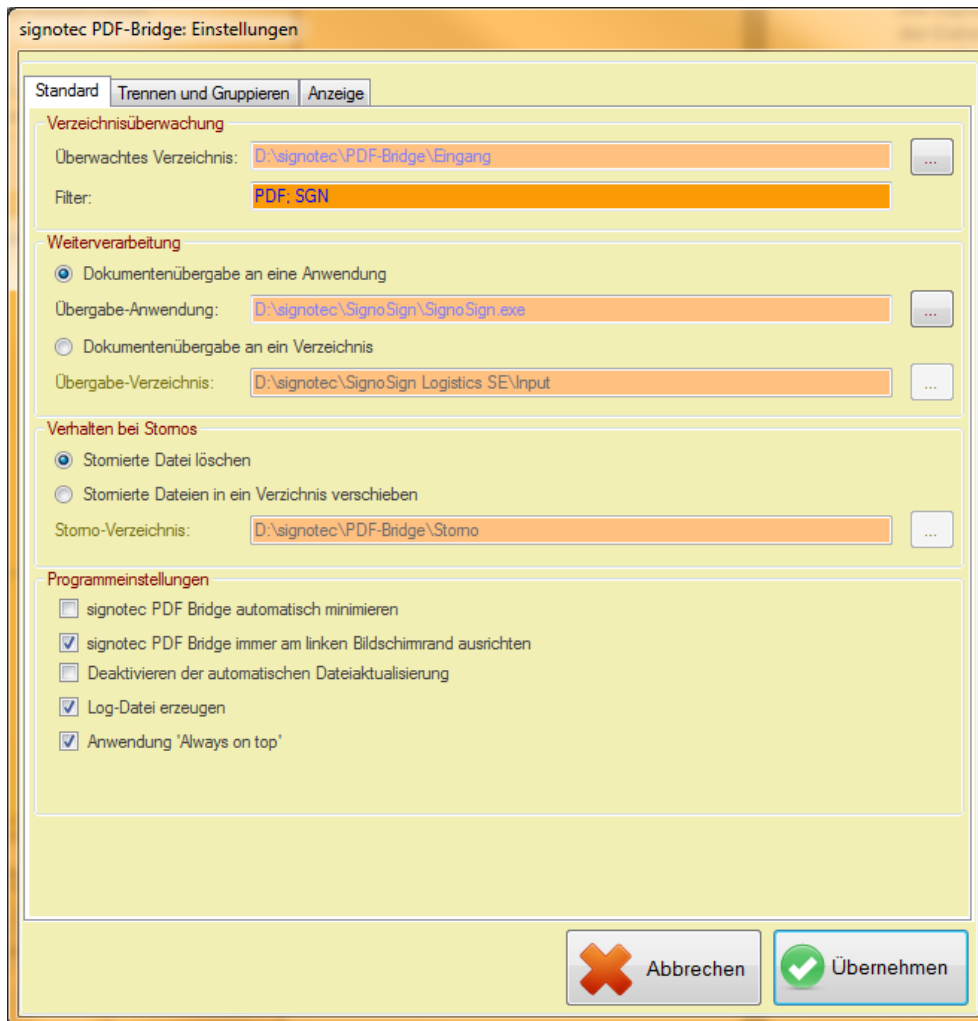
signotec PDF-Bridge: Einstellungen

Standard
Trennen und Gruppieren
Anzeige

Verzeichnisüberwachung
Überwachtes Verzeichnis: D:\signotec\PDF-Bridge\Eingang ...
Filter: PDF; SGN

Weiterverarbeitung
Dokumentenübergabe an eine Anwendung
Übergabe-Anwendung: D:\signotec\SignoSign\SignoSign.exe ...
Dokumentenübergabe an ein Verzeichnis
Übergabe-Verzeichnis: D:\signotec\SignoSign Logistics SE\Input ...

Verhalten bei Stornos
Stornierte Datei löschen
Stornierte Dateien in ein Verzichnis verschieben
Storno-Verzeichnis: D:\signotec\PDF-Bridge\Storno ...

Programmeinstellungen
signotec PDF Bridge automatisch minimieren
signotec PDF Bridge immer am linken Bildschirmrand ausrichten
Deaktivieren der automatischen Dateiaktualisierung
Log-Datei erzeugen
Anwendung 'Always on top'

Abbrechen
Übernehmen